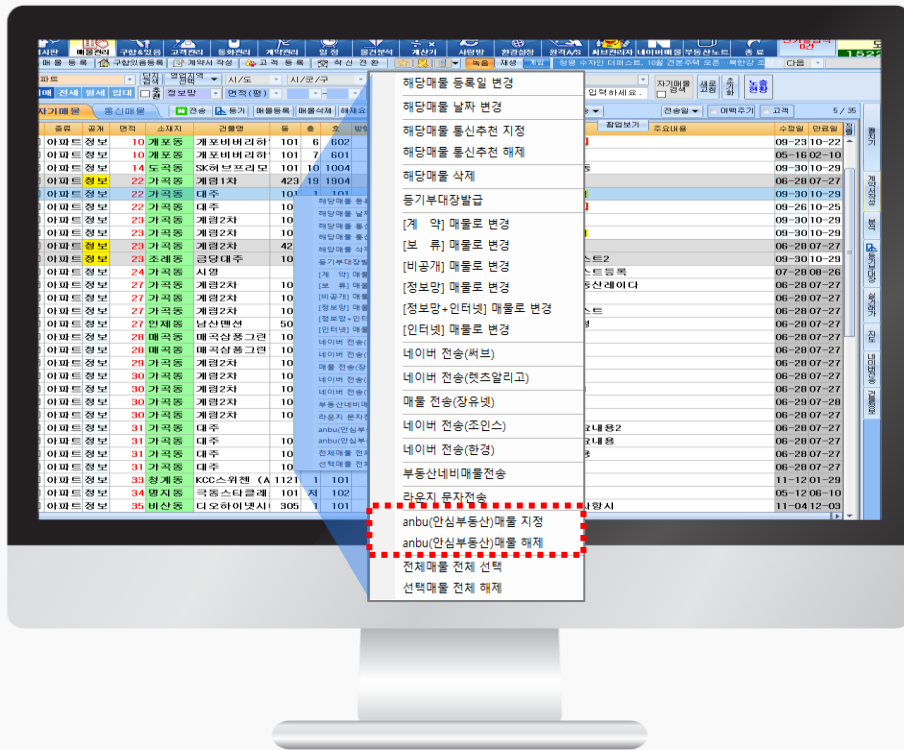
해당매물 등록일 변경
해당매물 날짜 변경
해당매물 통신추천 지정
해당매물 통신추천 해제
해당매물 삭제
등기부대장발급
[계 약] 매물로 변경
[보 류] 매물로 변경
[비공개] 매물로 변경
[정보망] 매물로 변경
[정보망+인터넷] 매물로 변경
[인터넷] 매물로 변경
네이버 전송(써브)
네이버 전송(렛츠알리고)
매물 전송(장유넷)
네이버 전송(조인스)
네이버 전송(한경)
부동산네비매물전송
라온지 문자전송
anbu(안심부동산)매물 지정
anbu(안심부동산)매물 해제
전체매물 전체 선택
선택매물 전체 해제

| 종류 | 공개 | 면적 | 소재지 | 건물명 | 동 | 층 | 호 |
|---|---|---|---|---|---|---|---|
| 아파트 | 정보 | 10 | 개포동 | 개포비버리하 | 101 | 6 | 602 |
| 아파트 | 정보 | 10 | 개포동 | 개포비버리하 | 101 | 7 | 601 |
| 아파트 | 정보 | 14 | 도곡동 | SK허브프리모 | 101 | 10 | 1004 |
| 아파트 | 정보 | 22 | 가곡동 | 계림1차 | 423 | 19 | 1904 |
| 아파트 | 정보 | 22 | 가곡동 | 대주 | 101 | | |
| 아파트 | 정보 | 22 | 가곡동 | 대주 | 10 | | |
| 아파트 | 정보 | 23 | 가곡동 | 계림2차 | 10 | | |
| 아파트 | 정보 | 23 | 가곡동 | 계림2차 | 10 | | |
| 아파트 | 정보 | 23 | 가곡동 | 계림2차 | 42 | | |
| 아파트 | 정보 | 23 | 조례동 | 금당대주 | 10 | | |
| 아파트 | 정보 | 24 | 가곡동 | 시영 | | | |
| 아파트 | 정보 | 27 | 가곡동 | 계림2차 | 10 | | |
| 아파트 | 정보 | 27 | 가곡동 | 계림2차 | 10 | | |
| 아파트 | 정보 | 27 | 가곡동 | 계림2차 | 10 | | |
| 아파트 | 정보 | 27 | 인제동 | 남산맨션 | 50 | | |
| 아파트 | 정보 | 28 | 매곡동 | 매곡삼풍그린 | 10 | | |
| 아파트 | 정보 | 29 | 매곡동 | 매곡삼풍그린 | 10 | | |
| 아파트 | 정보 | 30 | 가곡동 | 계림2차 | 10 | | |
| 아파트 | 정보 | 30 | 가곡동 | 계림2차 | 10 | | |
| 아파트 | 정보 | 30 | 가곡동 | 계림2차 | 10 | | |
| 아파트 | 정보 | 30 | 가곡동 | 계림2차 | 10 | | |
| 아파트 | 정보 | 31 | 가곡동 | 대주 | | | |
| 아파트 | 정보 | 31 | 가곡동 | 대주 | 10 | | |
| 아파트 | 정보 | 31 | 가곡동 | 대주 | 10 | | |
| 아파트 | 정보 | 31 | 가곡동 | 대주 | 10 | | |
| 아파트 | 정보 | 33 | 청계동 | KCC스위첸 (A | 1121 | | |
| 아파트 | 정보 | 34 | 명지동 | 극동스타클래 | 101 | 저 | 102 |
| 아파트 | 정보 | 35 | 비산동 | 디오하이넷시 | 305 | 1 | 101 |

| 수정일 | 만료일 |
|---|---|
| 09-23 | 10-22 |
| 05-16 | 02-10 |
| 09-30 | 10-29 |
| 06-28 | 07-27 |
| 09-30 | 10-29 |
| 09-26 | 10-25 |
| 09-30 | 10-29 |
| 09-30 | 10-29 |
| 06-28 | 07-27 |
| 09-30 | 10-29 |
| 07-28 | 08-26 |
| 06-28 | 07-27 |
| 06-28 | 07-27 |
| 06-28 | 07-27 |
| 06-28 | 07-27 |
| 06-28 | 07-27 |
| 06-28 | 07-27 |
| 06-28 | 07-27 |
| 06-28 | 07-27 |
| 06-29 | 07-28 |
| 06-28 | 07-27 |
| 06-28 | 07-27 |
| 06-28 | 07-27 |
| 06-28 | 07-27 |
| 06-28 | 07-27 |
| 11-12 | 01-29 |
| 05-12 | 06-10 |
| 11-04 | 12-03 |

매물관리 구함있음등록 계약서 작성 고객등록 착신 전환 녹음 재생 다음 아파트 자기매물 통신매물 전송 등기 매물등록 매물삭제 참업보기 주요내용 전송일 여백주기 고객 5 / 35 입력하세요. 자기매물 새로고침 숙지 노출현황 동기화 계약서작성 통신 등기부대장 계약자 매물 메모 네이버 전송 조회 전체 월세 임대 전세 시/도 시/군/구 정보망 면적(평)